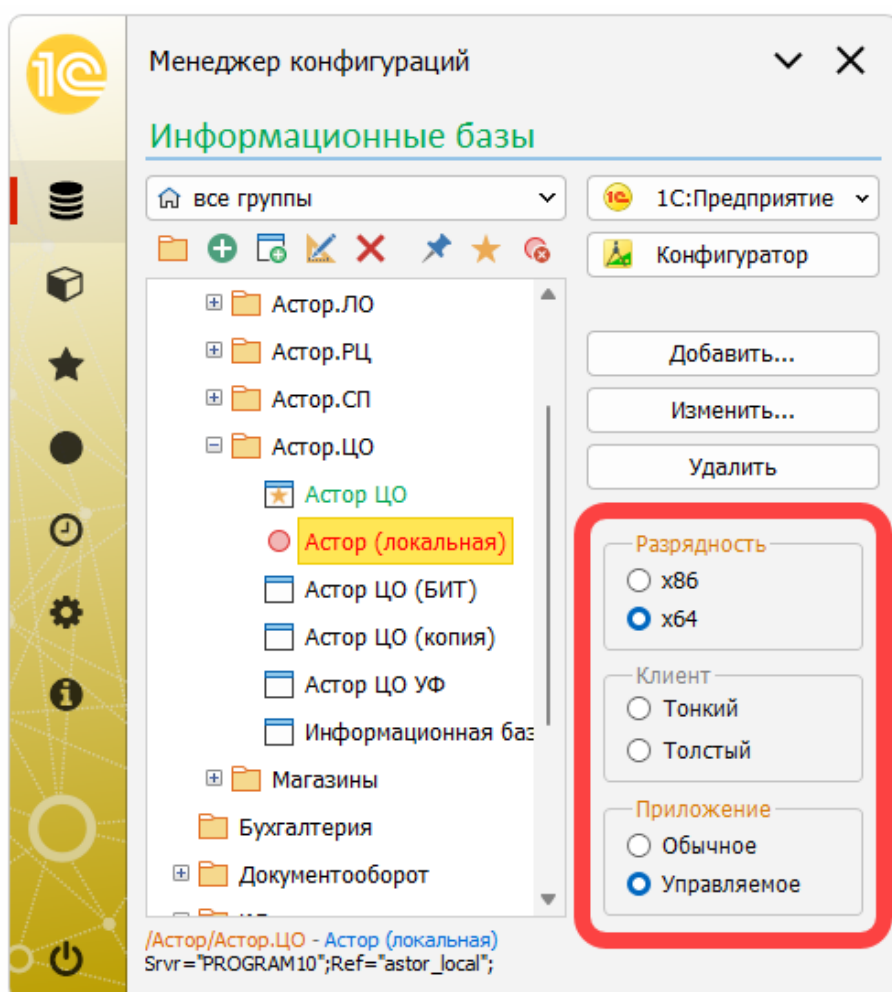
1С

Менеджер конфигураций

Информационные базы

все группы

1С:Предприятие

Конфигуратор

Астор.ЛО

Астор.РЦ

Астор.СП

Астор.ЦО

Астор ЦО

Астор (локальная)

Астор ЦО (БИТ)

Астор ЦО (копия)

Астор ЦО УФ

Информационная баз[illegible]

Магазины

Бухгалтерия

Документооборот

Добавить...

Изменить...

Удалить

Разрядность
x86
x64

Клиент
Тонкий
Толстый

Приложение
Обычное
Управляемое

/Астор/Астор.ЦО - Астор (локальная)
Srvr="PROGRAM10";Ref="astor_local";